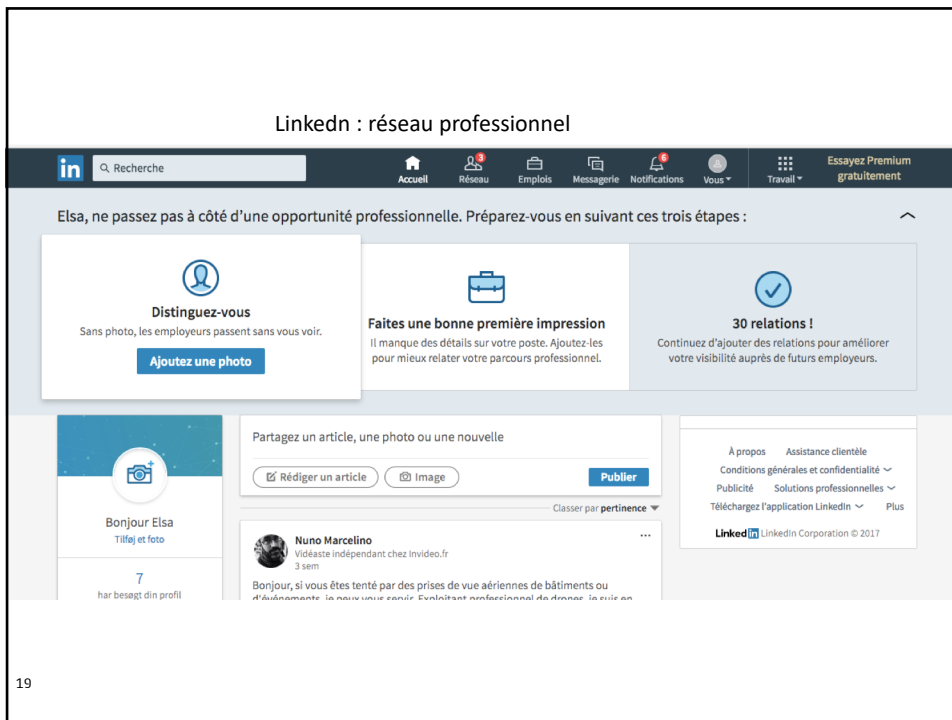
Linkedn : réseau professionnel

in Recherche

Accueil Réseau 3 Emplois Messagerie Notifications 6 Vous Travail Essayez Premium gratuitement

Elsa, ne passez pas à côté d'une opportunité professionnelle. Préparez-vous en suivant ces trois étapes :

Distinguez-vous
Sans photo, les employeurs passent sans vous voir.
Ajoutez une photo

Faites une bonne première impression
Il manque des détails sur votre poste. Ajoutez-les pour mieux relater votre parcours professionnel.

30 relations !
Continuez d'ajouter des relations pour améliorer votre visibilité auprès de futurs employeurs.

Bonjour Elsa
Tilføj et foto

7
har besøgt din profil

Partagez un article, une photo ou une nouvelle
Rédiger un article Image Publier

Classer par pertinence

Nuno Marcelino
Vidéaste indépendant chez Invideo.fr
3 sem
Bonjour, si vous êtes tenté par des prises de vue aériennes de bâtiments ou d'événements, je peux vous servir. Exploitant professionnel de drones, je suis en

À propos Assistance clientèle
Conditions générales et confidentialité
Publicité Solutions professionnelles
Téléchargez l'application LinkedIn Plus
LinkedIn LinkedIn Corporation © 2017

19